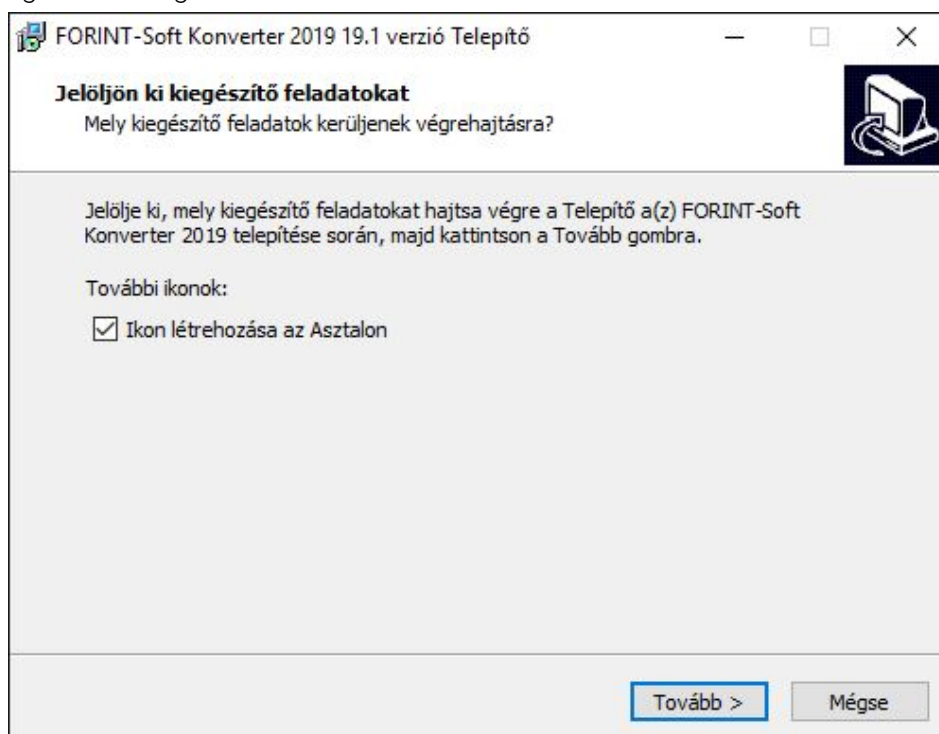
FORINT-Soft Konverter 2019 19.1 verzió Telepítő

Jelöljön ki kiegészítő feladatokat
Mely kiegészítő feladatok kerüljenek végrehajtásra?

Jelölje ki, mely kiegészítő feladatokat hajtsa végre a Telepítő a(z) FORINT-Soft Konverter 2019 telepítése során, majd kattintson a Tovább gombra.

További ikonok:

☑ Ikon létrehozása az Asztalon

Tovább >

Mégse